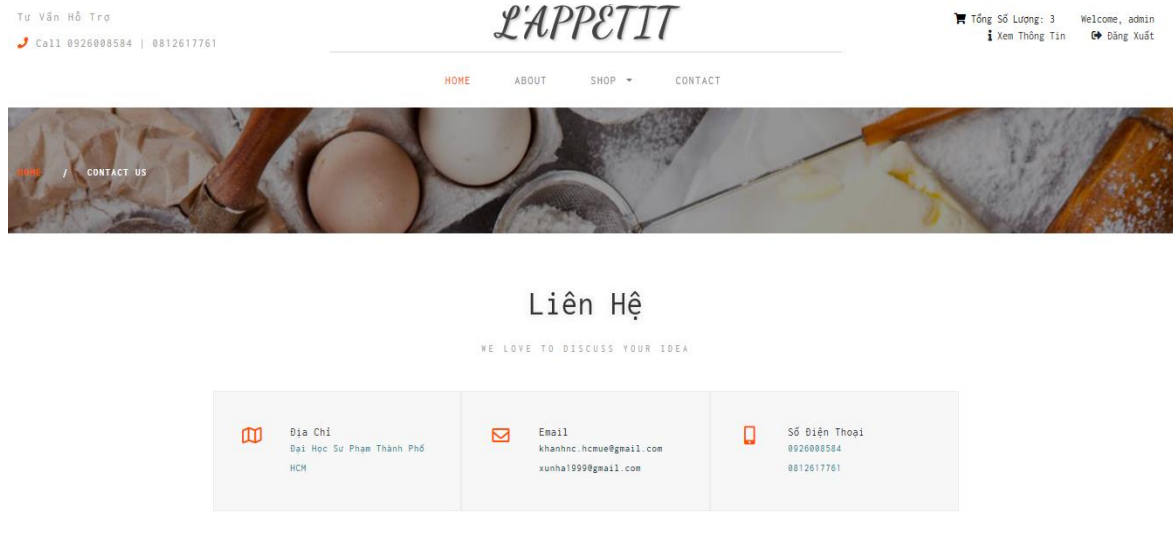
Tư Vấn Hỗ Trợ
Call 0926008584 | 0812617761

L'APPETIT

Tổng Số Lượng: 3
Welcome, admin
Xem Thông Tin
Đăng Xuất

HOME ABOUT SHOP CONTACT

HOME / CONTACT US

Liên Hệ

WE LOVE TO DISCUSS YOUR IDEA

Địa Chỉ
Đại Học Sư Phạm Thành Phố HCM

Email
khanhnc.hcmue@gmail.com
xunha1999@gmail.com

Số Điện Thoại
0926008584
0812617761